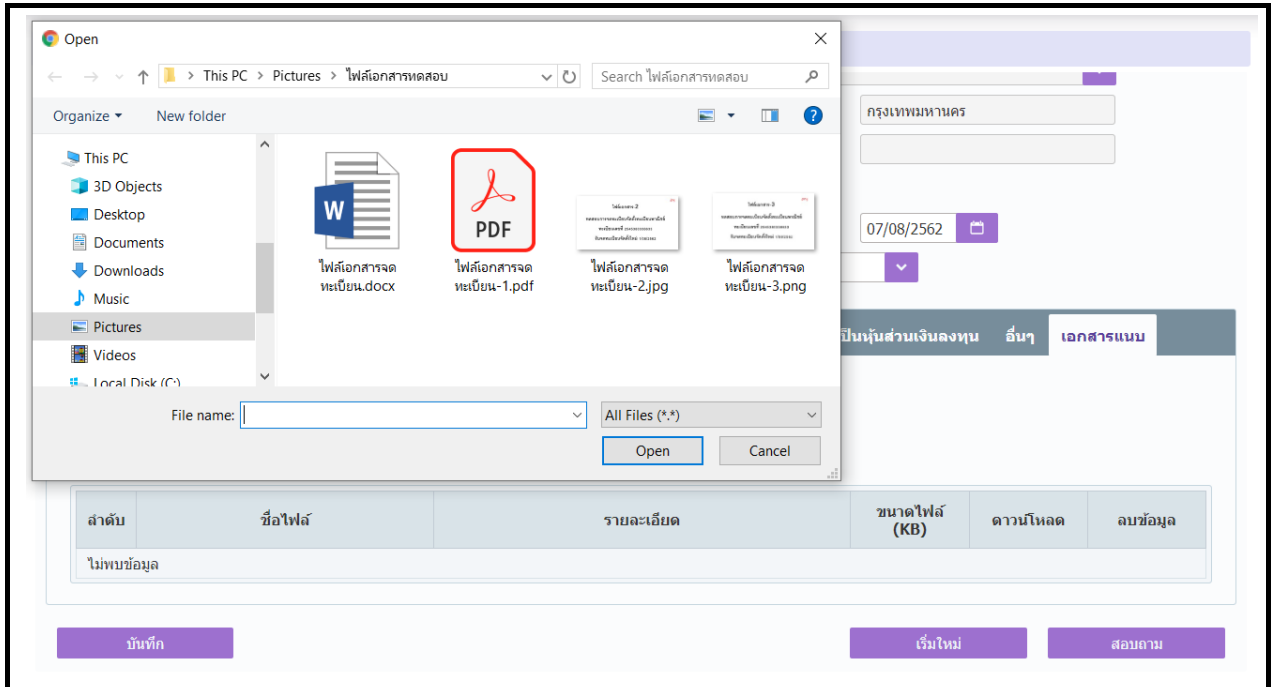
Open

This PC > Pictures > ไฟล์เอกสารทดสอบ

Search ไฟล์เอกสารทดสอบ

Organize ▾ New folder

This PC
3D Objects
Desktop
Documents
Downloads
Music
Pictures
Videos
Local Disk (C:)

W

PDF

ไฟล์เอกสารจดทะเบียน.docx

ไฟล์เอกสารจดทะเบียน-1.pdf

ไฟล์เอกสารจดทะเบียน-2.jpg

ไฟล์เอกสารจดทะเบียน-3.png

File name:

All Files (*.*)

Open

Cancel

กรุงเทพมหานคร

07/08/2562

เป็นหุ้นส่วนเงินลงทุน อื่นๆ เอกสารแนบ

| ลำดับ | ชื่อไฟล์ | รายละเอียด | ขนาดไฟล์ (KB) | ดาวน์โหลด | ลบข้อมูล |
|---|---|---|---|---|---|
| ไม่พบข้อมูล | | | | | |

บันทึก

เริ่มใหม่

สอบถาม